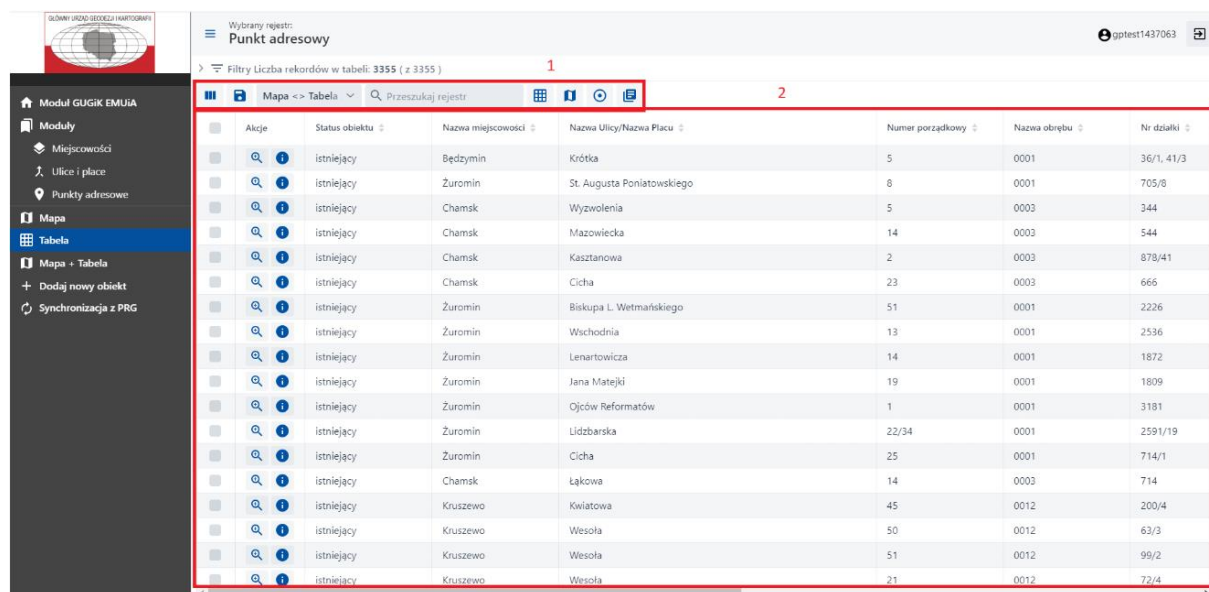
GŁÓWNY URZĄD GEODEZJI I KARTOGRAFII

Wybrany rejestr:
Punkt adresowy

gptest1437063

Filtry Liczba rekordów w tabeli: 3355 ( z 3355 )

1

2

Mapa <> Tabela
Przeszukaj rejestr

Moduł GUGiK EMUiA
Moduły
Miejscowości
Ulice i place
Punkty adresowe
Mapa
Tabela
Mapa + Tabela
+ Dodaj nowy obiekt
Synchronizacja z PRG

| | Akcje | Status obiektu | Nazwa miejscowości | Nazwa Ulicy/Nazwa Placu | Numer porządkowy | Nazwa obrębu | Nr działki |
|---|---|---|---|---|---|---|---|
| | | istniejący | Będzymin | Krótka | 5 | 0001 | 36/1, 41/3 |
| | | istniejący | Żuromin | St. Augusta Poniatowskiego | 8 | 0001 | 705/8 |
| | | istniejący | Chamsk | Wyzwolenia | 5 | 0003 | 344 |
| | | istniejący | Chamsk | Mazowiecka | 14 | 0003 | 544 |
| | | istniejący | Chamsk | Kasztanowa | 2 | 0003 | 878/41 |
| | | istniejący | Chamsk | Cicha | 23 | 0003 | 666 |
| | | istniejący | Żuromin | Biskupa L. Wetmańskiego | 51 | 0001 | 2226 |
| | | istniejący | Żuromin | Wschodnia | 13 | 0001 | 2536 |
| | | istniejący | Żuromin | Lenartowicza | 14 | 0001 | 1872 |
| | | istniejący | Żuromin | Jana Matejki | 19 | 0001 | 1809 |
| | | istniejący | Żuromin | Ojców Reformatów | 1 | 0001 | 3181 |
| | | istniejący | Żuromin | Lidzbarska | 22/34 | 0001 | 2591/19 |
| | | istniejący | Żuromin | Cicha | 25 | 0001 | 714/1 |
| | | istniejący | Chamsk | Łąkowa | 14 | 0003 | 714 |
| | | istniejący | Kruszewo | Kwiatowa | 45 | 0012 | 200/4 |
| | | istniejący | Kruszewo | Wesoła | 50 | 0012 | 63/3 |
| | | istniejący | Kruszewo | Wesoła | 51 | 0012 | 99/2 |
| | | istniejący | Kruszewo | Wesoła | 21 | 0012 | 72/4 |